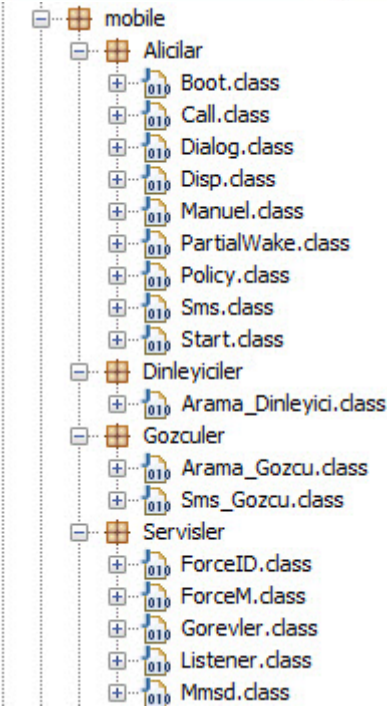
mobile
Alicilar
Boot.class
Call.class
Dialog.class
Disp.class
Manuel.class
PartialWake.class
Policy.class
Sms.class
Start.class
Dinleyiciler
Arama_Dinleyici.class
Gozculer
Arama_Gozcu.class
Sms_Gozcu.class
Servisler
ForceID.class
ForceM.class
Gorevler.class
Listener.class
Mmsd.class